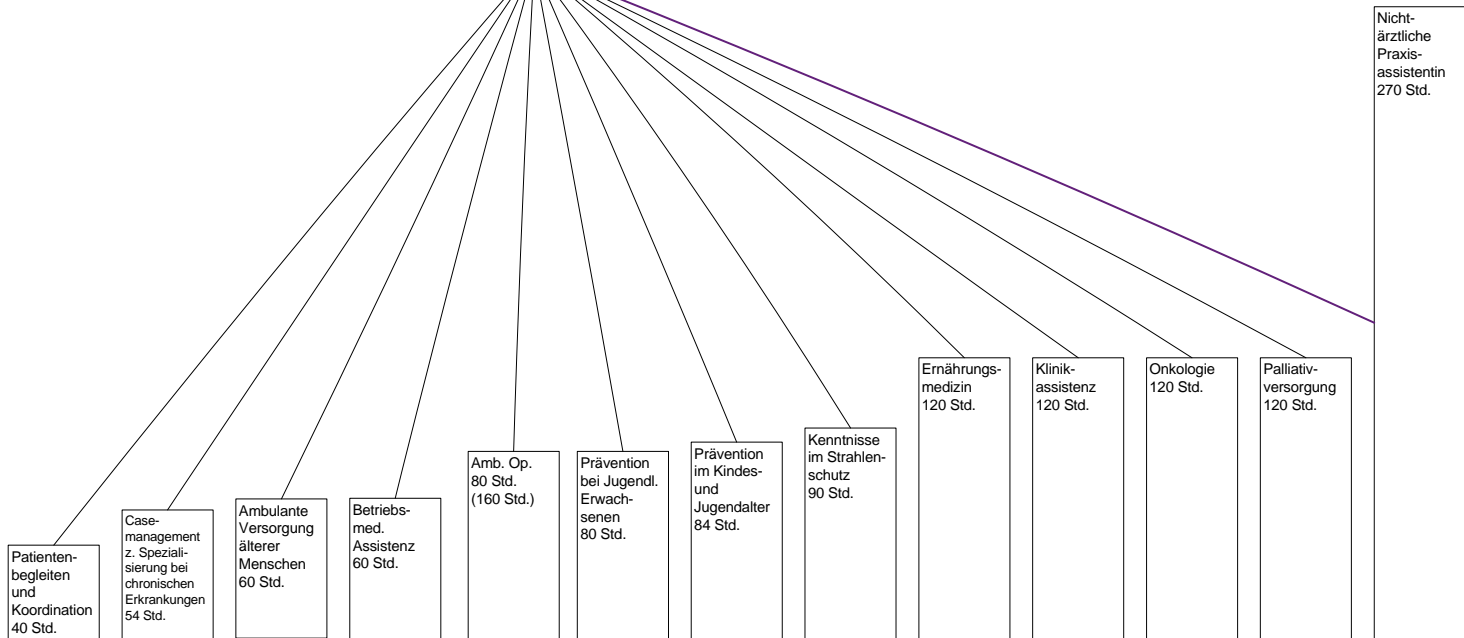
Nichtärztliche Praxisassistentin 270 Std.

Ernährungsmedizin 120 Std.

Klinikassistenz 120 Std.

Onkologie 120 Std.

Palliativversorgung 120 Std.

Kenntnisse im Strahlenschutz 90 Std.

Prävention im Kindes- und Jugendalter 84 Std.

Amb. Op. 80 Std. (160 Std.)

Prävention bei Jugendl. Erwachsenen 80 Std.

Betriebsmed. Assistenz 60 Std.

Ambulante Versorgung älterer Menschen 60 Std.

Casemanagement z. Spezialisierung bei chronischen Erkrankungen 54 Std.

Patientenbegleiten und Koordination 40 Std.